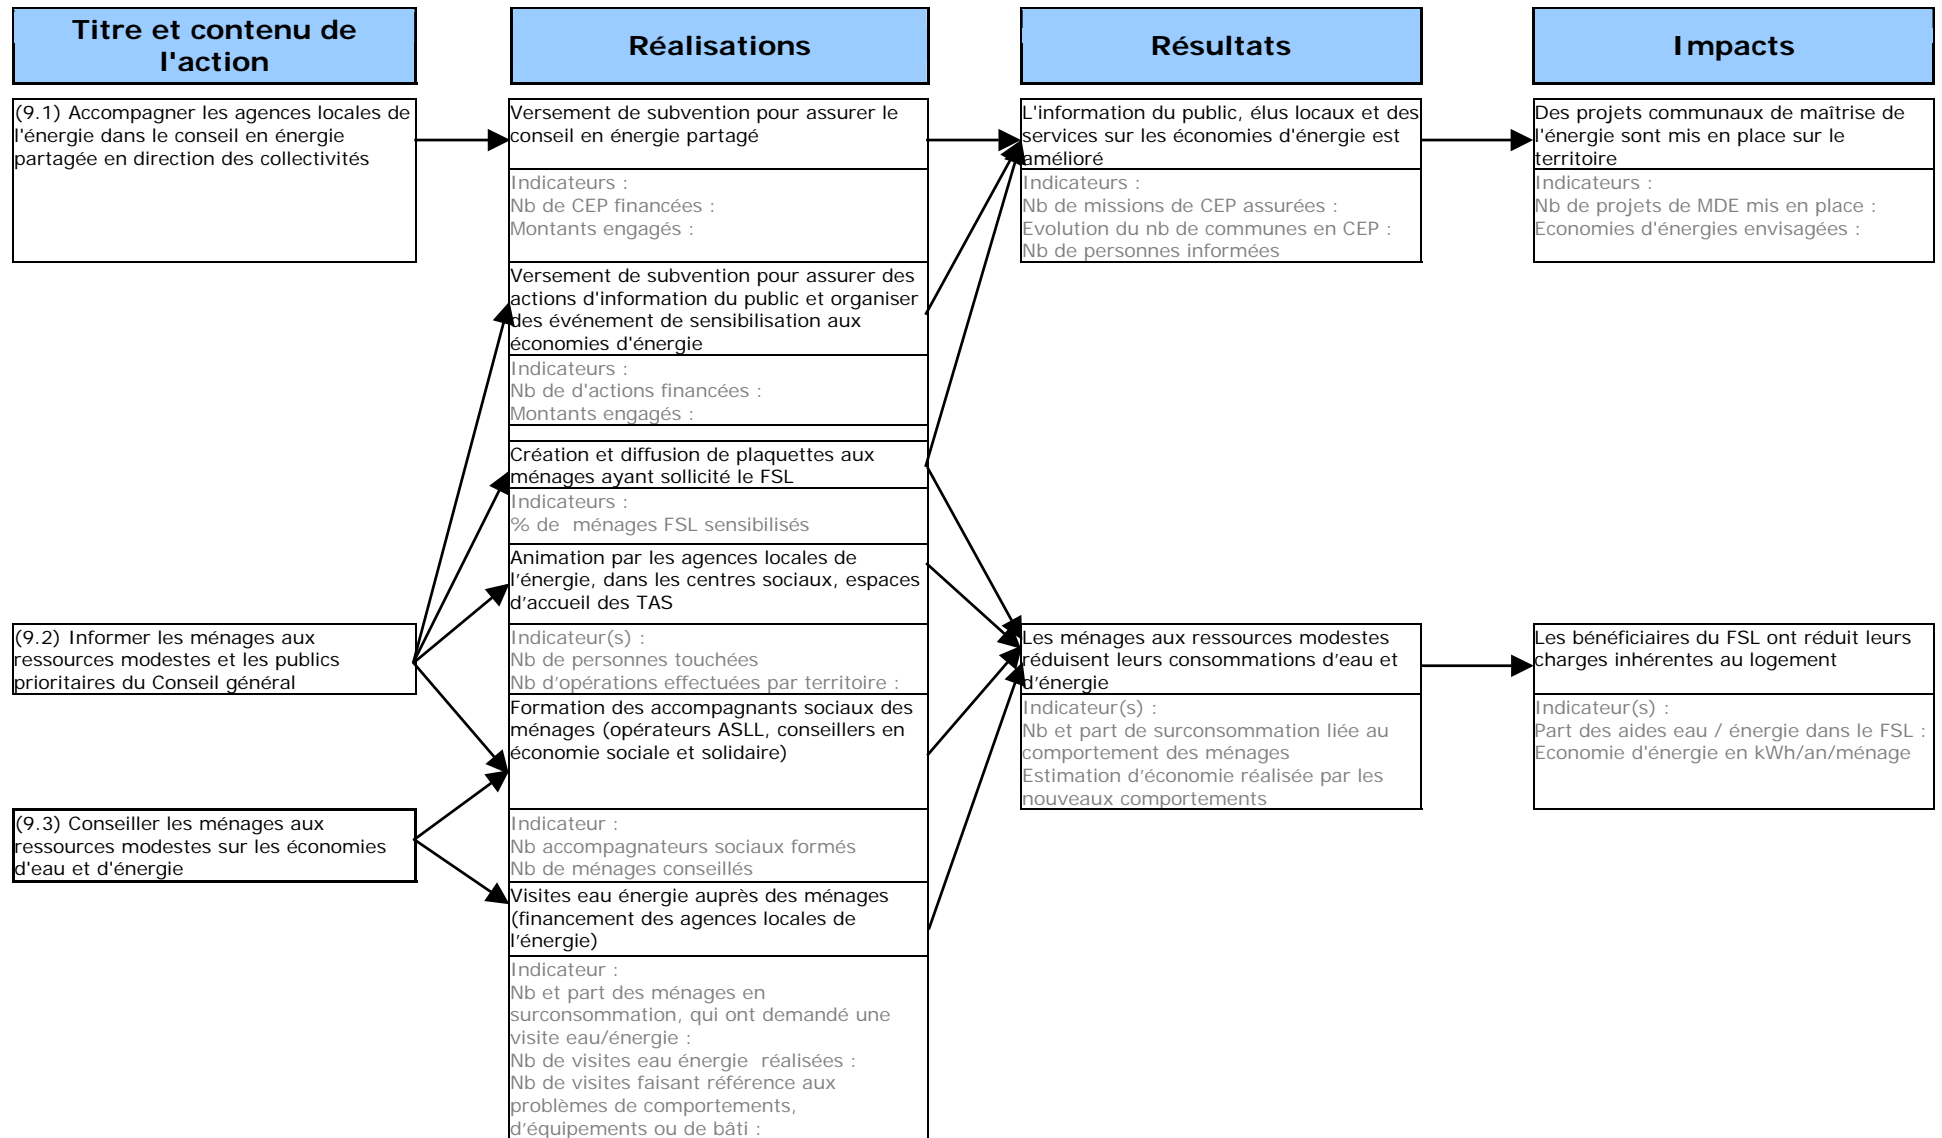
Titre et contenu de l'action

Réalisations

Résultats

Impacts

(9.1) Accompagner les agences locales de l'énergie dans le conseil en énergie partagée en direction des collectivités

Versement de subvention pour assurer le conseil en énergie partagé

Indicateurs :
Nb de CEP financées :
Montants engagés :

Versement de subvention pour assurer des actions d'information du public et organiser des événement de sensibilisation aux économies d'énergie

Indicateurs :
Nb de d'actions financées :
Montants engagés :

Création et diffusion de plaquettes aux ménages ayant sollicité le FSL

Indicateurs :
% de ménages FSL sensibilisés

Animation par les agences locales de l'énergie, dans les centres sociaux, espaces d'accueil des TAS

Indicateur(s) :
Nb de personnes touchées
Nb d'opérations effectuées par territoire :

Formation des accompagnants sociaux des ménages (opérateurs ASLL, conseillers en économie sociale et solidaire)

Indicateur :
Nb accompagnateurs sociaux formés
Nb de ménages conseillés

Visites eau énergie auprès des ménages (financement des agences locales de l'énergie)

Indicateur :
Nb et part des ménages en surconsommation, qui ont demandé une visite eau/énergie :
Nb de visites eau énergie réalisées :
Nb de visites faisant référence aux problèmes de comportements, d'équipements ou de bâti :

(9.2) Informer les ménages aux ressources modestes et les publics prioritaires du Conseil général

(9.3) Conseiller les ménages aux ressources modestes sur les économies d'eau et d'énergie

L'information du public, élus locaux et des services sur les économies d'énergie est amélioré

Indicateurs :
Nb de missions de CEP assurées :
Evolution du nb de communes en CEP :
Nb de personnes informées

Les ménages aux ressources modestes réduisent leurs consommations d'eau et d'énergie

Indicateur(s) :
Nb et part de surconsommation liée au comportement des ménages
Estimation d'économie réalisée par les nouveaux comportements

Des projets communaux de maîtrise de l'énergie sont mis en place sur le territoire

Indicateurs :
Nb de projets de MDE mis en place :
Economies d'énergies envisagées :

Les bénéficiaires du FSL ont réduit leurs charges inhérentes au logement

Indicateur(s) :
Part des aides eau / énergie dans le FSL :
Economie d'énergie en kWh/an/ménage